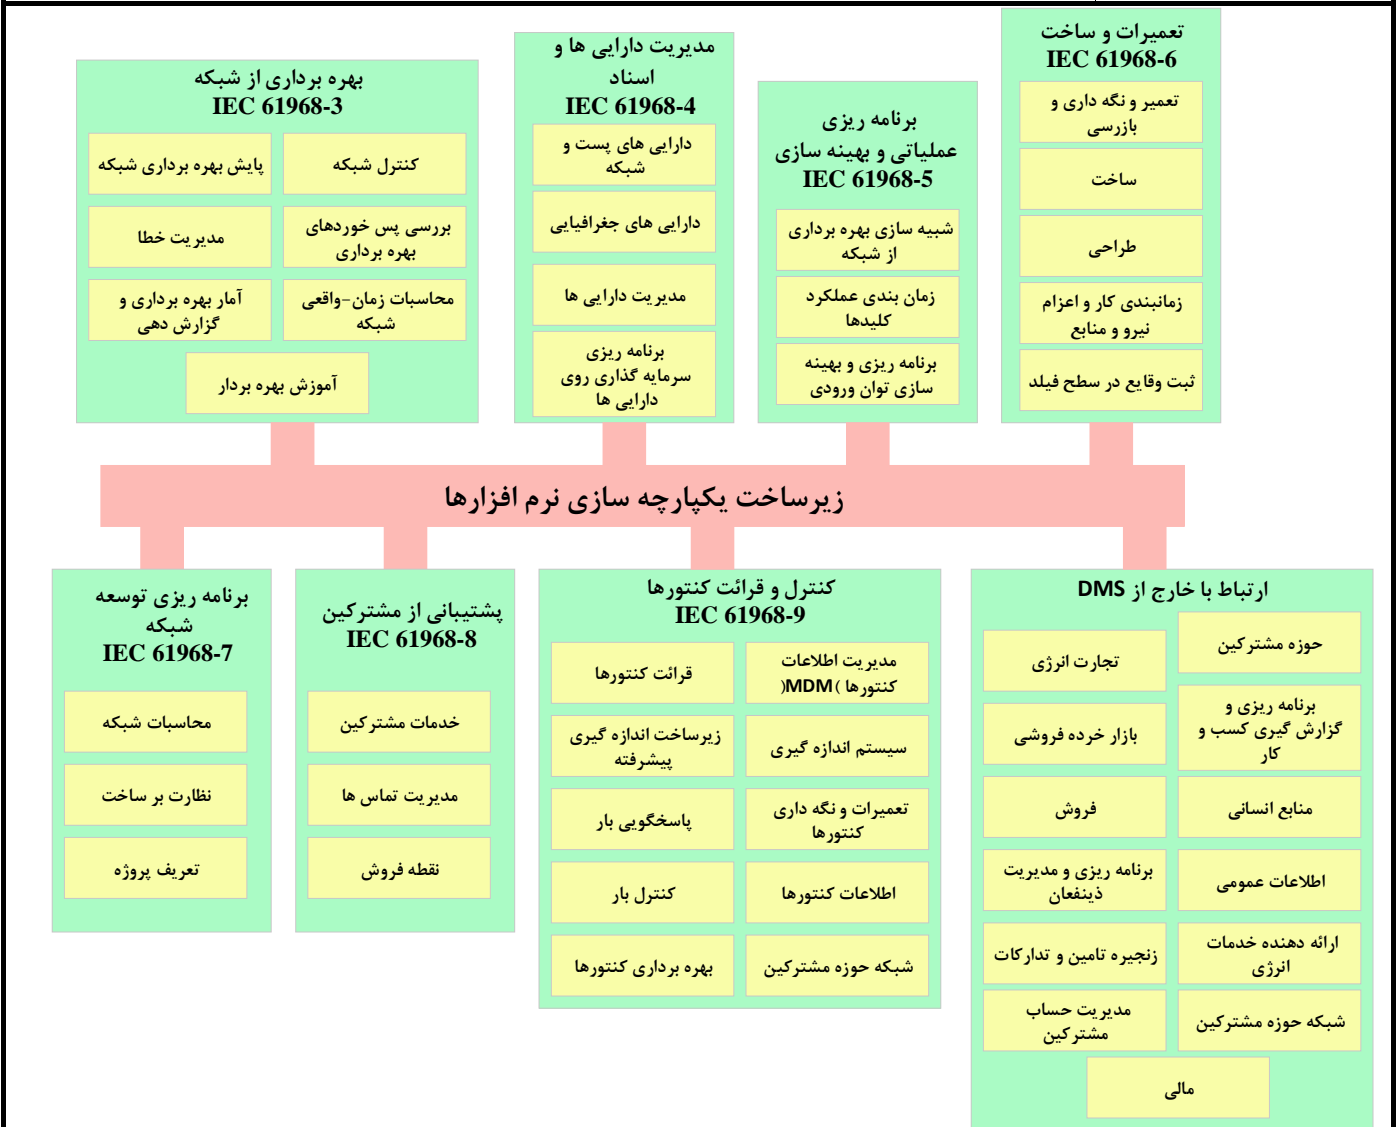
تعمیرات و ساخت
IEC 61968-6

تعمیر و نگه داری و بازرسی

ساخت

طراحی

زمانبندی کار و اعزام نیرو و منابع

ثبت وقایع در سطح فیلد

برنامه ریزی عملیاتی و بهینه سازی
IEC 61968-5

شبیه سازی بهره برداری از شبکه

زمان بندی عملکرد کلیدها

برنامه ریزی و بهینه سازی توان ورودی

مدیریت دارایی ها و اسناد
IEC 61968-4

دارایی های پست و شبکه

دارایی های جغرافیایی

مدیریت دارایی ها

برنامه ریزی سرمایه گذاری روی دارایی ها

بهره برداری از شبکه
IEC 61968-3

کنترل شبکه

پایش بهره برداری شبکه

بررسی پس خوردهای بهره برداری

مدیریت خطا

محاسبات زمان-واقعی شبکه

آمار بهره برداری و گزارش دهی

آموزش بهره بردار

زیرساخت یکپارچه سازی نرم افزارها

ارتباط با خارج از DMS

حوزه مشترکین

تجارت انرژی

برنامه ریزی و گزارش گیری کسب و کار

بازار خرده فروشی

منابع انسانی

فروش

اطلاعات عمومی

برنامه ریزی و مدیریت ذینفعان

ارائه دهنده خدمات انرژی

زنجیره تامین و تدارکات

شبکه حوزه مشترکین

مدیریت حساب مشترکین

مالی

کنترل و قرائت کنتورها
IEC 61968-9

مدیریت اطلاعات کنتورها (MDM)

قرائت کنتورها

سیستم اندازه گیری

زیرساخت اندازه گیری پیشرفته

تعمیرات و نگه داری کنتورها

پاسخگویی بار

اطلاعات کنتورها

کنترل بار

شبکه حوزه مشترکین

بهره برداری کنتورها

پشتیبانی از مشترکین
IEC 61968-8

خدمات مشترکین

مدیریت تماس ها

نقطه فروش

برنامه ریزی توسعه شبکه
IEC 61968-7

محاسبات شبکه

نظارت بر ساخت

تعریف پروژه